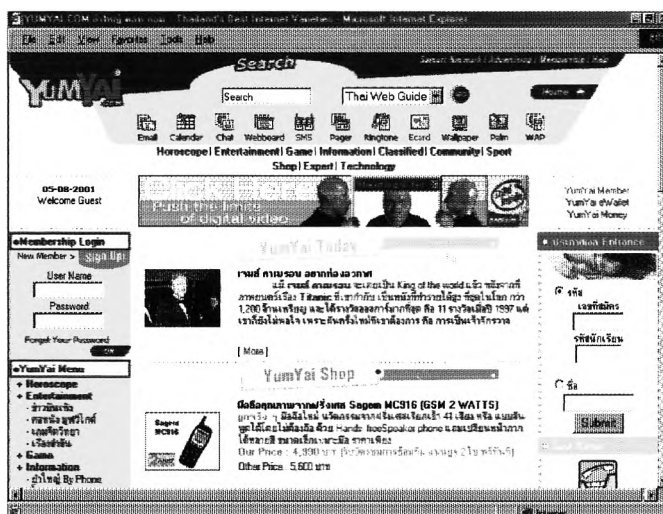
YUMYAI.COM - thing mai ... Thailand's Best Internet Varieties - Microsoft Internet Explorer

File Edit View Favorites Tools Help

YUMYAI

Search

Search | Advertising | Membership | Help

Search

Thai Web Guide

Home

Email Calendar Chat Webboard SMS Pager Ringtone Ecard Wallpaper Palm WAP

Horoscope | Entertainment | Game | Information | Classified | Community | Sport
Shop | Expert | Technology

05-08-2001
Welcome Guest

Push the limit of digital video

YumYai Member
YumYai eWallet
YumYai Money

Membership Login
New Member > Sign Up!
User Name
Password
Forget Your Password

YumYai Today

เจมส์ คาเมรอน อยากท่องอวกาศ
แม้ เจมส์ คาเมรอน จะเคยเป็น King of the world แล้ว หลังจากที่ภาพยนตร์เรื่อง Titanic ที่เขากำกับ เป็นหนังที่ทำรายได้สูง ที่สุดในโลก กว่า 1,200 ล้านเหรียญ และได้รางวัลออสการ์มากที่สุด คือ 11 รางวัลเมื่อปี 1997 แต่เขาก็ยังไม่พอใจ เพราะฝันครั้งใหม่ที่เขาต้องการ คือ การเป็นเจ้าโรงการ

[ More ]

YumYai Menu
Horoscope
Entertainment
- ข่าวบันเทิง
- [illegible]
- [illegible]
- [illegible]
Game
Information
- ผู้ใหญ่ By Phone

YumYai Shop

มือถือสุดมาตรฐานยี่ห้อ Sagem MC916 (GSM 2 WATTS)
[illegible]
Our Price : 4,390 บาท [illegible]
Other Price 5,600 บาท

Sagem MC916

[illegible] Entrance
รหัส
เลขที่สมัคร
รหัสนักเรียน
ชื่อ
Submit